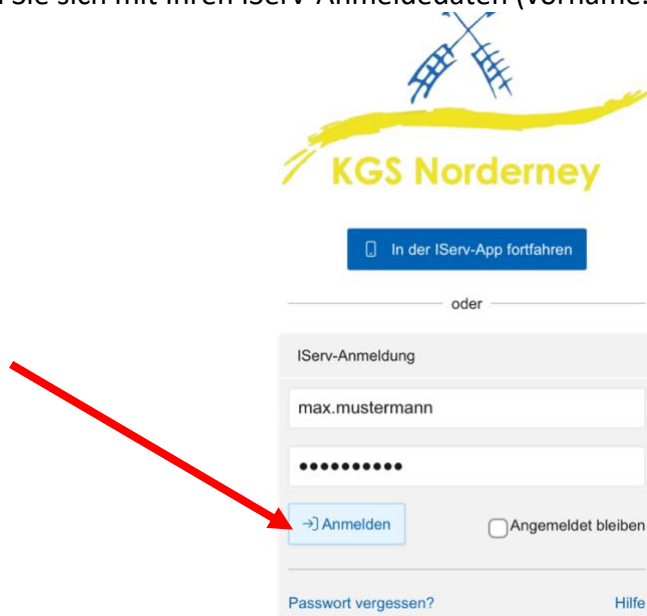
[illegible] Sie sich mit Ihren IServ-Anmeldedaten (Vorname.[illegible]

KGS Norderney

In der IServ-App fortfahren

oder

IServ-Anmeldung

max.mustermann

••••••••••

→] Anmelden

Angemeldet bleiben

Passwort vergessen?

Hilfe